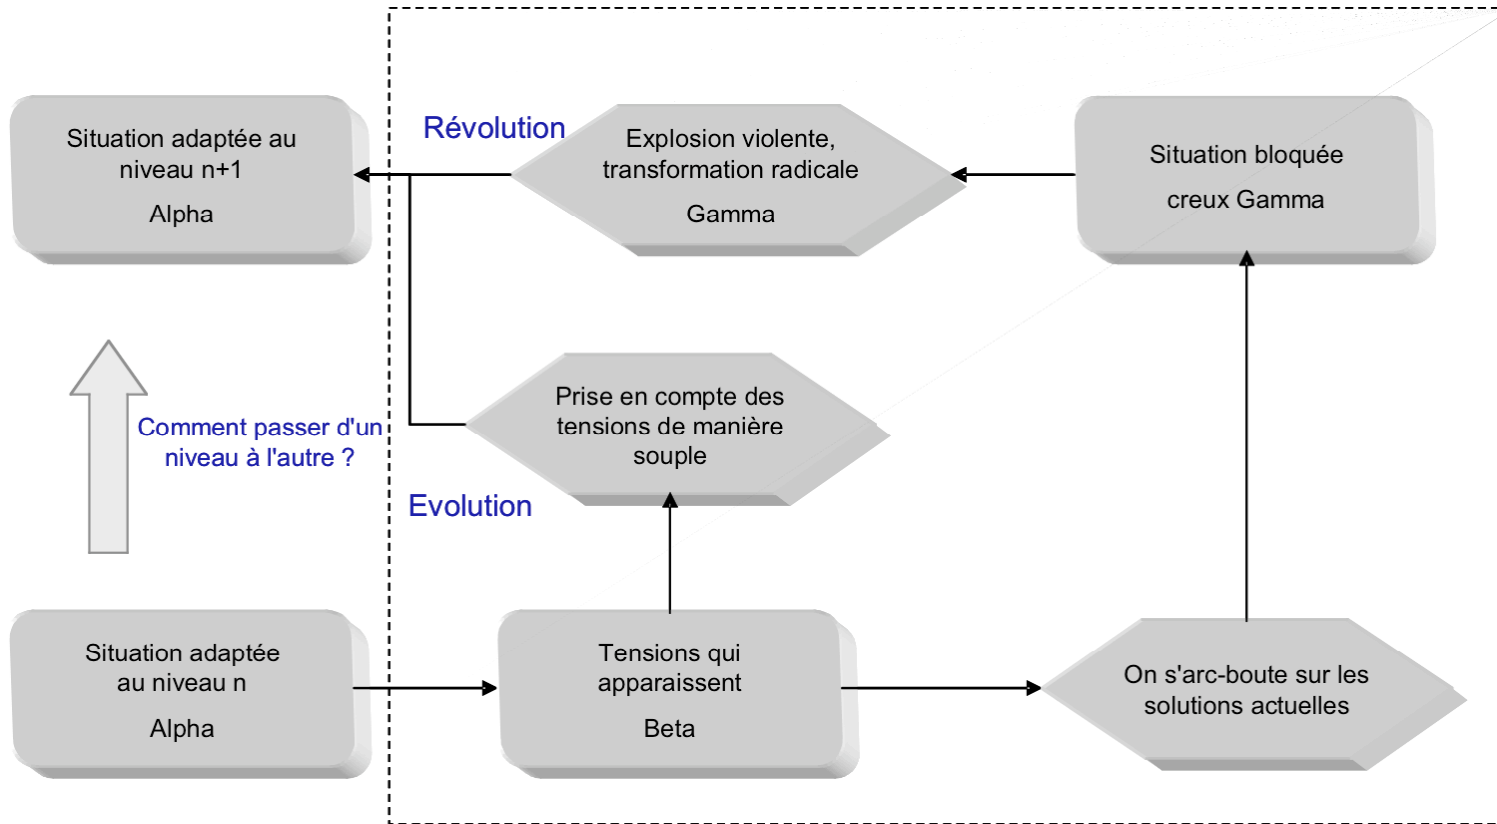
Situation adaptée au niveau n+1

Alpha

Révolution

Explosion violente, transformation radicale

Gamma

Situation bloquée

creux Gamma

Comment passer d'un niveau à l'autre ?

Prise en compte des tensions de manière souple

Evolution

Situation adaptée au niveau n

Alpha

Tensions qui apparaissent

Beta

On s'arc-boute sur les solutions actuelles